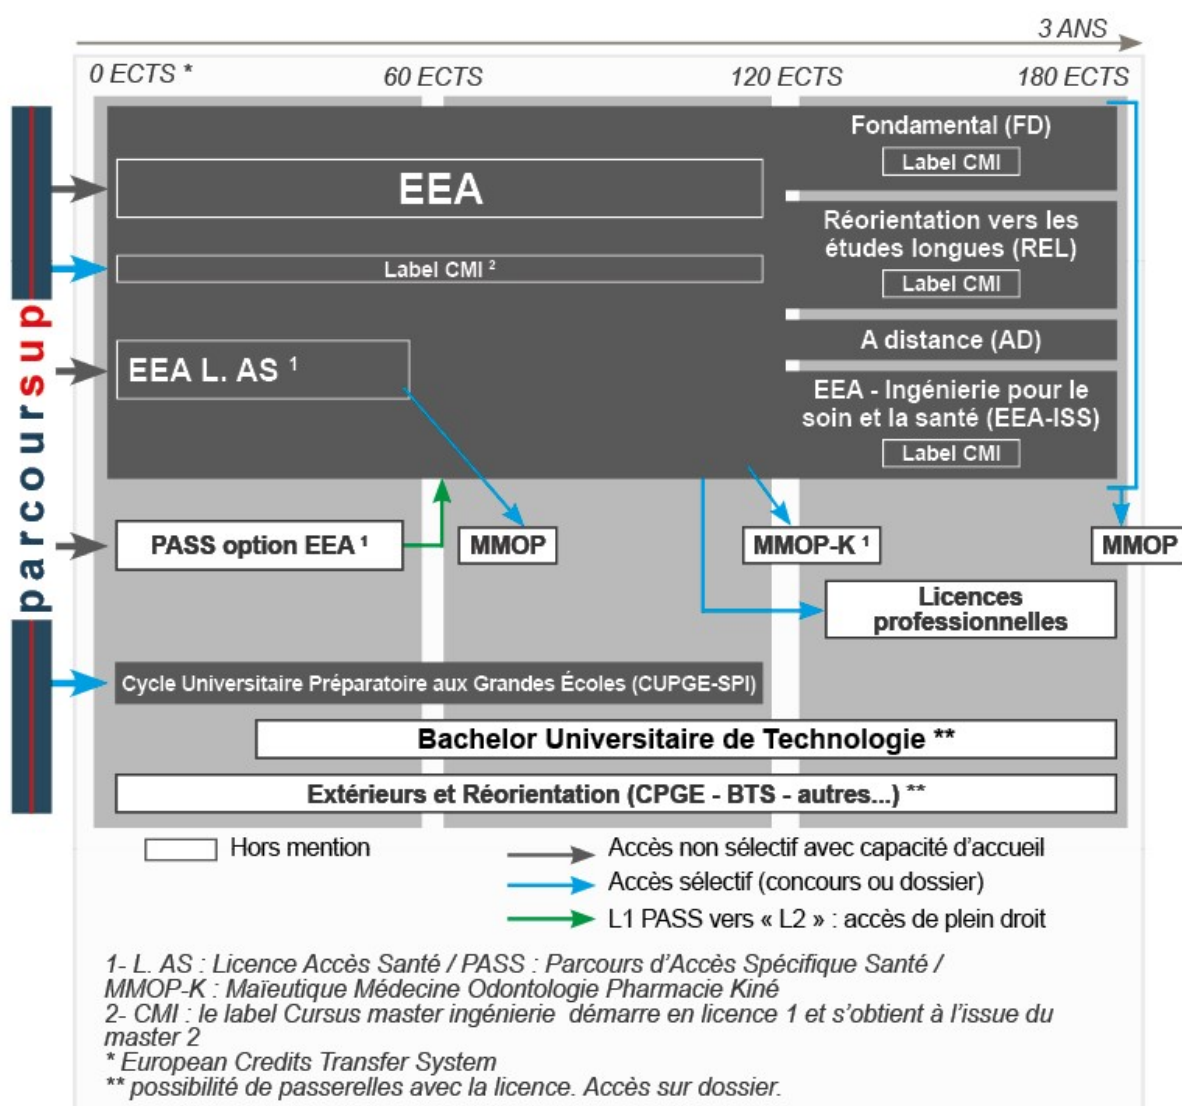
3 ANS

0 ECTS * 60 ECTS 120 ECTS 180 ECTS

parcoursup

EEA

Label CMI ²

EEA L. AS ¹

Fondamental (FD)

Label CMI

Réorientation vers les études longues (REL)

Label CMI

A distance (AD)

EEA - Ingénierie pour le soin et la santé (EEA-ISS)

Label CMI

PASS option EEA ¹

MMOP

MMOP-K ¹

MMOP

Licences professionnelles

Cycle Universitaire Préparatoire aux Grandes Écoles (CUPGE-SPI)

Bachelor Universitaire de Technologie **

Extérieurs et Réorientation (CPGE - BTS - autres...) **

Hors mention

Accès non sélectif avec capacité d'accueil

Accès sélectif (concours ou dossier)

L1 PASS vers « L2 » : accès de plein droit

1- L. AS : Licence Accès Santé / PASS : Parcours d'Accès Spécifique Santé / MMOP-K : Maïeutique Médecine Odontologie Pharmacie Kiné
2- CMI : le label Cursus master ingénierie démarre en licence 1 et s'obtient à l'issue du master 2
* European Credits Transfer System
** possibilité de passerelles avec la licence. Accès sur dossier.